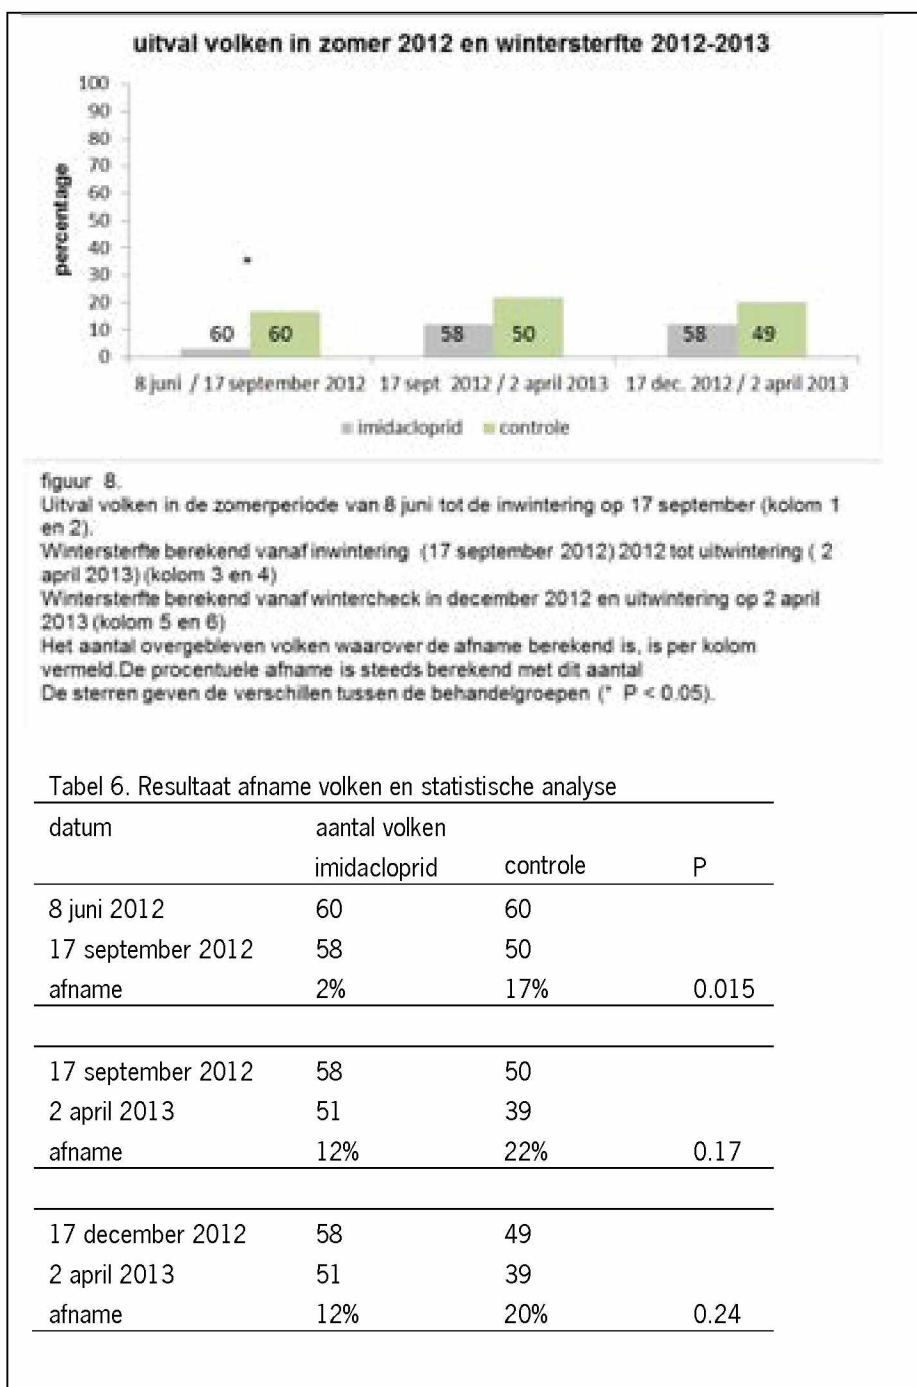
uitval volken in zomer 2012 en wintersterfte 2012-2013

100
90
80
70
60
50
40
30
20
10
0

percentage

*

60 60 58 50 58 49

8 juni / 17 september 2012 17 sept 2012 / 2 april 2013 17 dec. 2012 / 2 april 2013

imidacloprid controle

figuur 8.
Uitval volken in de zomerperiode van 8 juni tot de inwintering op 17 september (kolom 1 en 2).
Wintersterfte berekend vanaf inwintering (17 september 2012) 2012 tot uitwintering ( 2 april 2013) (kolom 3 en 4)
Wintersterfte berekend vanaf wintercheck in december 2012 en uitwintering op 2 april 2013 (kolom 5 en 6)
Het aantal overgebleven volken waarover de afname berekend is, is per kolom vermeld.De procentuele afname is steeds berekend met dit aantal
De sterren geven de verschillen tussen de behandelgroepen (* P < 0.05).

Tabel 6. Resultaat afname volken en statistische analyse

| datum | aantal volken imidacloprid | controle | P |
|---|---|---|---|
| 8 juni 2012 | 60 | 60 | |
| 17 september 2012 | 58 | 50 | |
| afname | 2% | 17% | 0.015 |
| | | | |
| 17 september 2012 | 58 | 50 | |
| 2 april 2013 | 51 | 39 | |
| afname | 12% | 22% | 0.17 |
| | | | |
| 17 december 2012 | 58 | 49 | |
| 2 april 2013 | 51 | 39 | |
| afname | 12% | 20% | 0.24 |